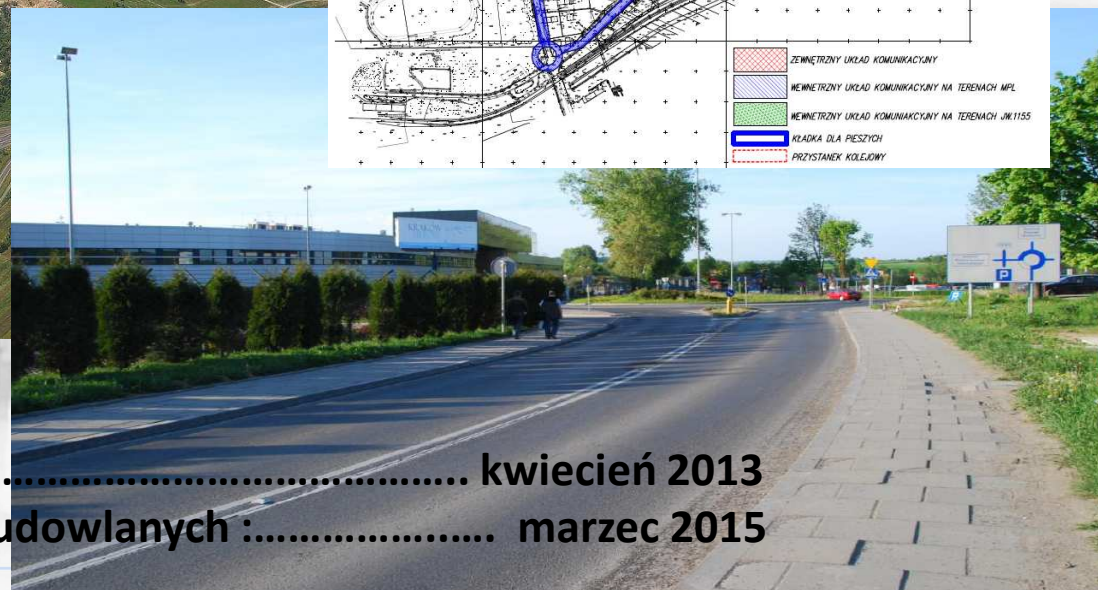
ZEWNĘTRZNY UKŁAD KOMUNIKACYJNY
WEWNĘTRZNY UKŁAD KOMUNIKACYJNY NA TERENACH MPL
WEWNĘTRZNY UKŁAD KOMUNIAKCYJNY NA TERENACH JW.1155
KŁADKA DLA PIESZYCH
PRZYSTANEK KOLEJOWY

KRAKÓW

………………………………….. kwiecień 2013
udowlanych :……………….. marzec 2015